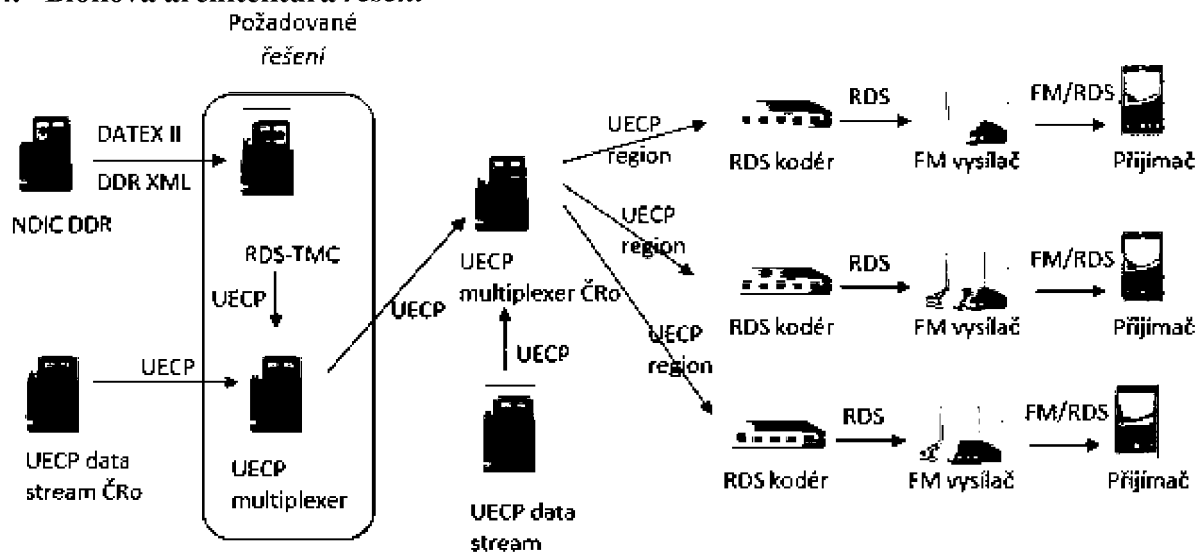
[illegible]

Požadované řešení

DATEX II

DDR XML

NDIC DDR

RDS-TMC

UECP

UECP

UECP data stream ČRo

UECP multiplexer

UECP

UECP multiplexer ČRo

UECP

UECP data stream

UECP region

UECP region

UECP region

RDS kodér

RDS

FM vysílač

FM/RDS

Přijímač

RDS kodér

RDS

FM vysílač

FM/RDS

Přijímač

RDS kodér

RDS

FM vysílač

FM/RDS

Přijímač